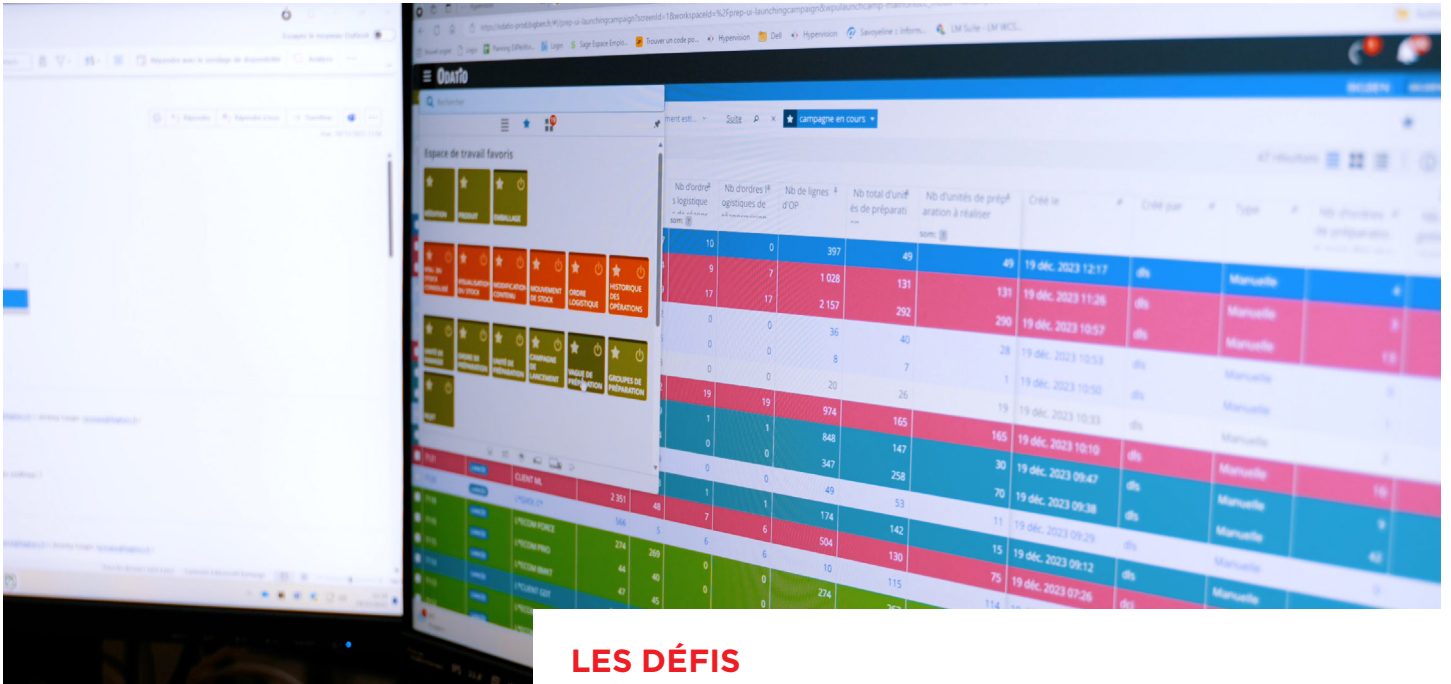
ODATIO

Espace de travail favoris

campagne en cours

Suite

Nb d'ordres logistique

Nb d'ordres logistiques de

Nb de lignes d'OP

Nb total d'unités de préparation

Nb d'unités de préparation à réaliser

Créé le

Créé par

Type

| 10 | 0 | 397 | 49 | 49 | 19 déc. 2023 12:17 | dls | Manuelle |
|---|---|---|---|---|---|---|---|
| 9 | 7 | 1 028 | 131 | 131 | 19 déc. 2023 11:26 | dls | Manuelle |
| 17 | 17 | 2 157 | 292 | 290 | 19 déc. 2023 10:57 | dls | Manuelle |
| 0 | 0 | 36 | 40 | 28 | 19 déc. 2023 10:53 | dls | Manuelle |
| 0 | 0 | 8 | 7 | 1 | 19 déc. 2023 10:50 | dls | Manuelle |
| 0 | 0 | 20 | 26 | 19 | 19 déc. 2023 10:33 | dls | Manuelle |
| 19 | 19 | 974 | 165 | 165 | 19 déc. 2023 10:10 | dls | Manuelle |
| 1 | 1 | 848 | 147 | 30 | 19 déc. 2023 09:47 | dls | Manuelle |
| 0 | 0 | 347 | 258 | 70 | 19 déc. 2023 09:38 | dls | Manuelle |
| 1 | 1 | 49 | 53 | 11 | 19 déc. 2023 09:29 | dls | Manuelle |
| 7 | 6 | 174 | 142 | 15 | 19 déc. 2023 09:12 | dls | Manuelle |
| 6 | 6 | 504 | 130 | 75 | 19 déc. 2023 07:26 | dls | Manuelle |

LES DÉFIS